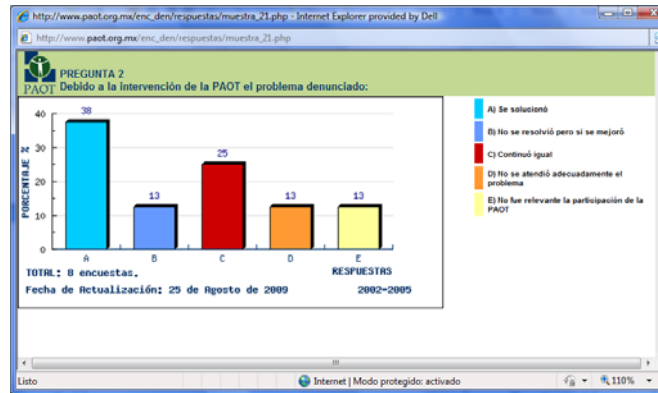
http://www.paot.org.mx/enc_den/respuestas/muestra_21.php - Internet Explorer provided by Dell

http://www.paot.org.mx/enc_den/respuestas/muestra_21.php

PAOT

PREGUNTA 2
Debido a la intervención de la PAOT el problema denunciado:

| | A | B | C | D | E |
|---|---|---|---|---|---|
| PORCENTAJE % | 38 | 13 | 25 | 13 | 13 |

40
30
20
10
0

TOTAL: 8 encuestas.
RESPUESTAS
Fecha de Actualización: 25 de Agosto de 2009
2002-2005

A) Se solucionó
B) No se resolvió pero si se mejoró
C) Continuó igual
D) No se atendió adecuadamente el problema
E) No fue relevante la participación de la PAOT

Listo
Internet | Modo protegido: activado
110%